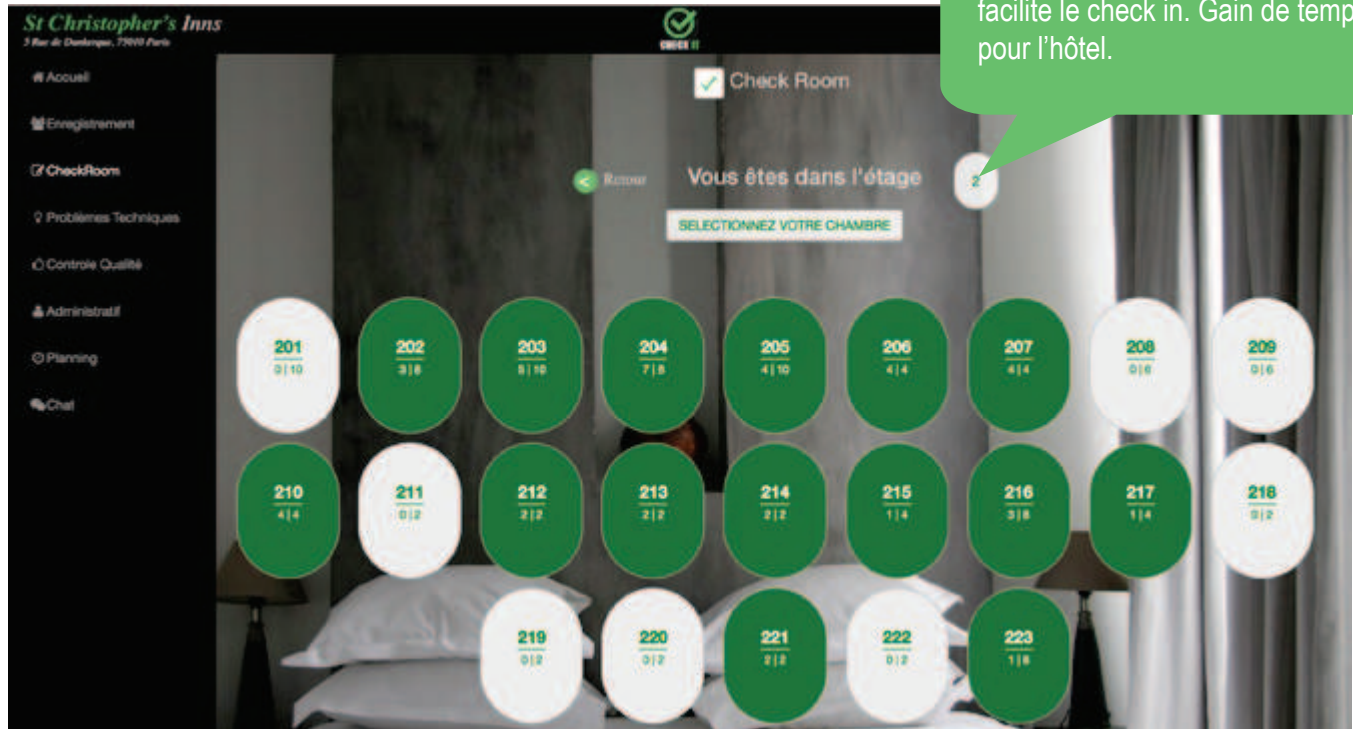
St Christopher's Inns
5 Rue de Dunkerque, 75010 Paris

CHECK IT

facilite le check in. Gain de temp
pour l'hôtel.

Accueil
Enregistrement
CheckRoom
Problèmes Techniques
Controle Qualité
Administratif
Planning
Chat

Check Room

Retour

Vous êtes dans l'étage 2

SELECTIONNEZ VOTRE CHAMBRE

201
0 | 10

202
3 | 8

203
5 | 10

204
7 | 8

205
4 | 10

206
4 | 4

207
4 | 4

208
0 | 6

209
0 | 6

210
4 | 4

211
0 | 2

212
2 | 2

213
2 | 2

214
2 | 2

215
1 | 4

216
3 | 8

217
1 | 4

218
0 | 2

219
0 | 2

220
0 | 2

221
2 | 2

222
0 | 2

223
1 | 8